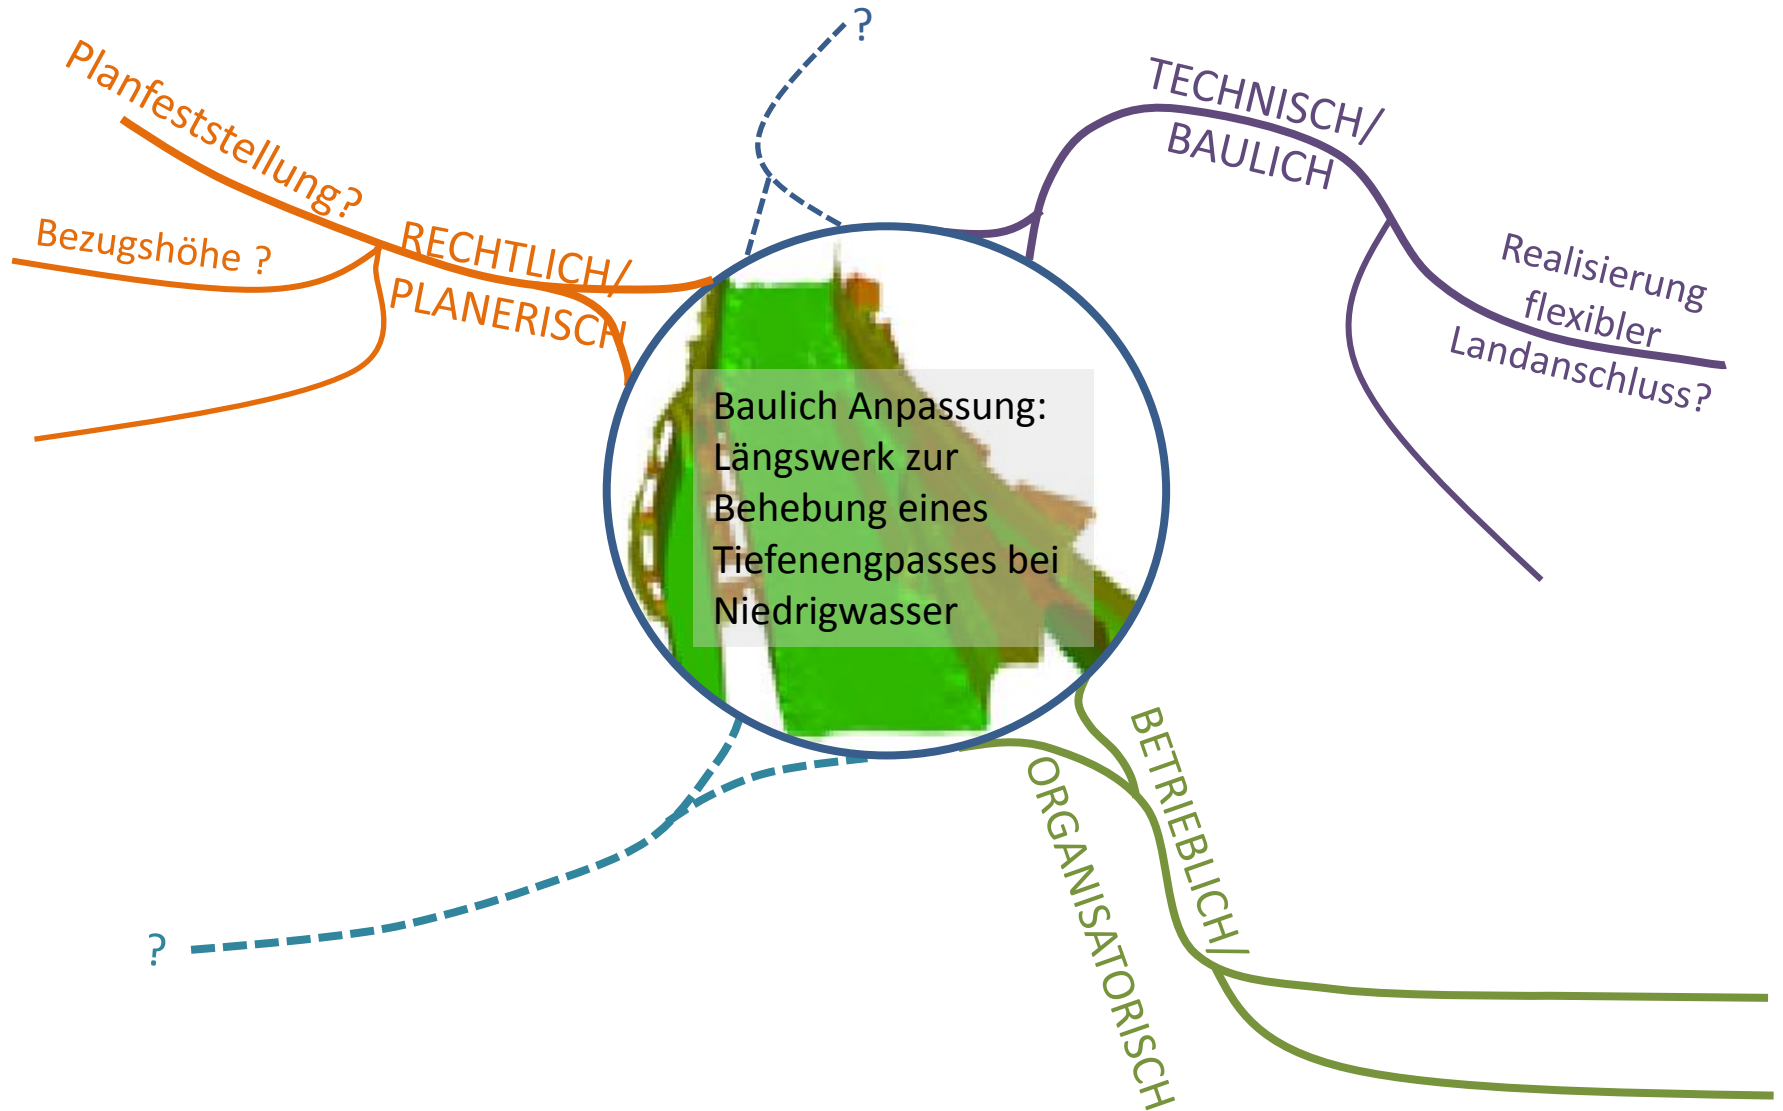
Baulich Anpassung: Längswerk zur Behebung eines Tiefenengpasses bei Niedrigwasser

Planfeststellung?

Bezugshöhe ?

RECHTLICH/ PLANERISCH

?

TECHNISCH/ BAULICH

Realisierung flexibler Landanschluss?

BETRIEBLICH/ ORGANISATORISCH

?